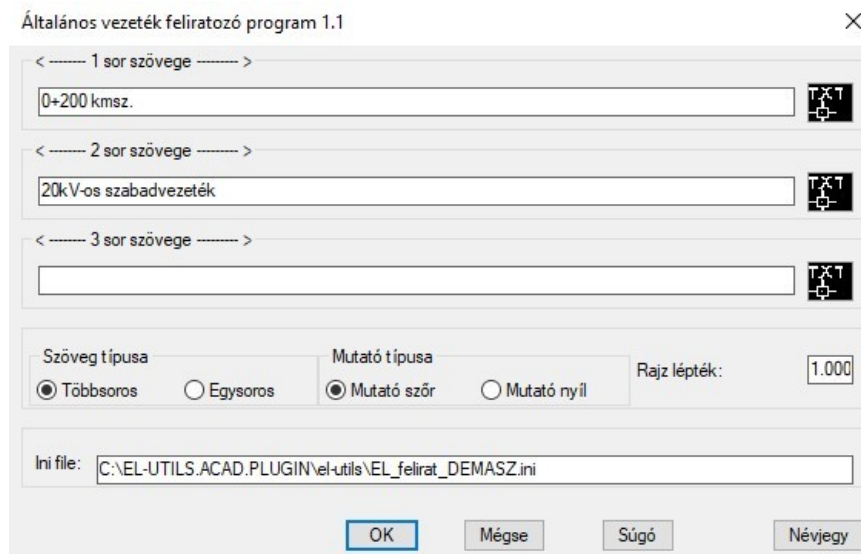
Általános vezeték feliratozó program 1.1

×

< -------- 1 sor szövege -------- >

0+200 kmsz.

TXT

< -------- 2 sor szövege -------- >

20kV-os szabadvezeték

TXT

< -------- 3 sor szövege -------- >

TXT

Szöveg típusa

Többsoros

Egysoros

Mutató típusa

Mutató szőr

Mutató nyíl

Rajz lépték:

1.000

Ini file:

C:\EL-UTILS.ACAD.PLUGIN\el-utils\EL_felirat_DEMASZ.ini

OK

Mégse

Súgó

Névjegy